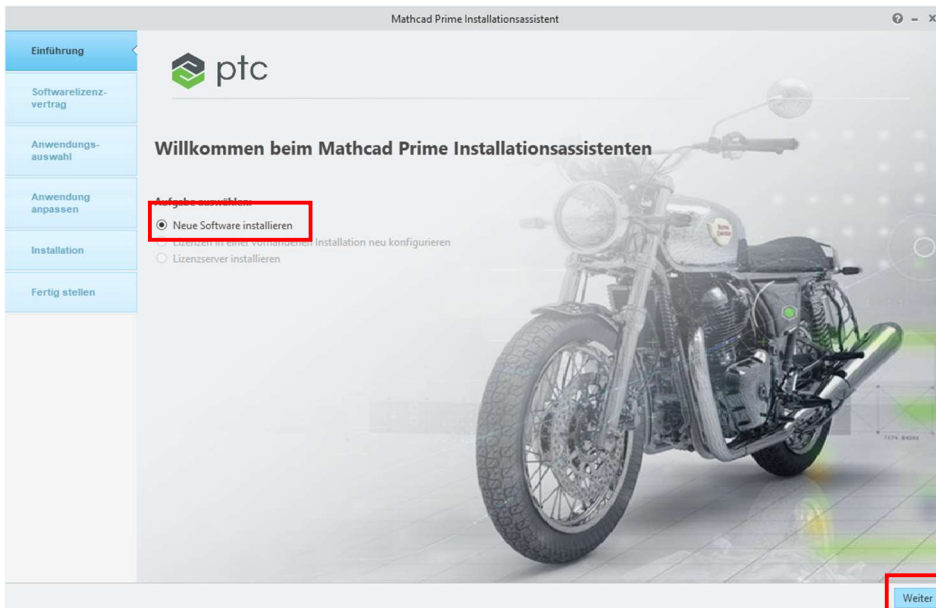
Mathcad Prime Installationsassistent

Einführung

Softwarelizenzvertrag

Anwendungsauswahl

Anwendung anpassen

Installation

Fertig stellen

ptc

Willkommen beim Mathcad Prime Installationsassistenten

Aufgabe auswählen:

Neue Software installieren

Lizenzen in einer vorhandenen Installation neu konfigurieren

Lizenzserver installieren

Weiter